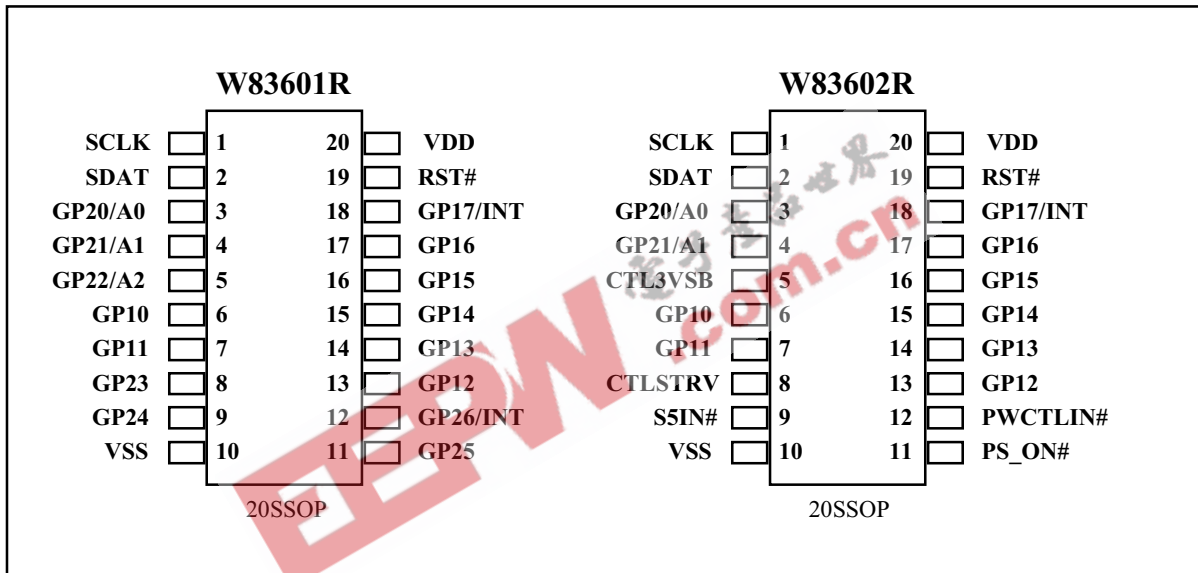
W83601R

| | | | |
|---|---|---|---|
| SCLK | 1 | 20 | VDD |
| SDAT | 2 | 19 | RST# |
| GP20/A0 | 3 | 18 | GP17/INT |
| GP21/A1 | 4 | 17 | GP16 |
| GP22/A2 | 5 | 16 | GP15 |
| GP10 | 6 | 15 | GP14 |
| GP11 | 7 | 14 | GP13 |
| GP23 | 8 | 13 | GP12 |
| GP24 | 9 | 12 | GP26/INT |
| VSS | 10 | 11 | GP25 |

20SSOP

W83602R

| | | | |
|---|---|---|---|
| SCLK | 1 | 20 | VDD |
| SDAT | 2 | 19 | RST# |
| GP20/A0 | 3 | 18 | GP17/INT |
| GP21/A1 | 4 | 17 | GP16 |
| CTL3VSB | 5 | 16 | GP15 |
| GP10 | 6 | 15 | GP14 |
| GP11 | 7 | 14 | GP13 |
| CTLSTRV | 8 | 13 | GP12 |
| S5IN# | 9 | 12 | PWCTLIN# |
| VSS | 10 | 11 | PS_ON# |

20SSOP

EEPW.com.cn 电子产品世界